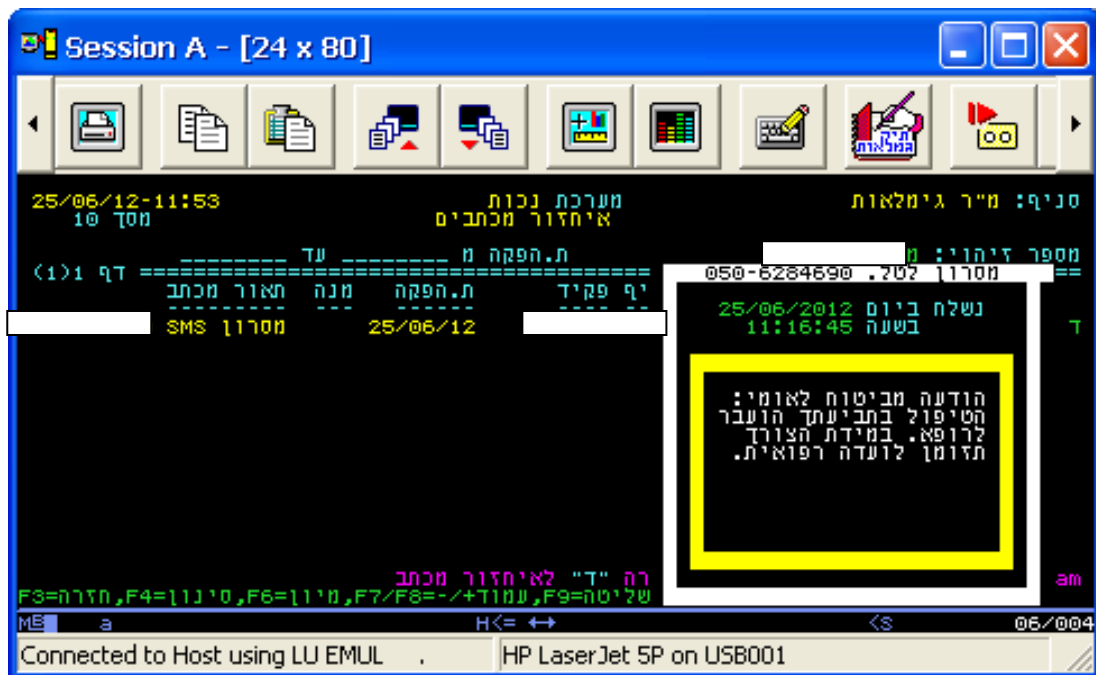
Session A - [24 x 80]

תיק גמלאות

25/06/12-11:53
מסך 10
מערכת נכות
איחזור מכתבים
סניף: מ"ר גימלאות

מספר זיהוי: מ
ת.הפקה מ ________ עד ________
(1)1 דף
מסרון לטל. 050-6284690

יף פקיד
ת.הפקה
מנה
תאור מכתב
25/06/12
מסרון SMS

נשלח ביום 25/06/2012
בשעה 11:16:45

הודעה מביטוח לאומי:
הטיפול בתביעתך הועבר
לרופא. במידת הצורך
תזומן לועדה רפואית.

ד

רה "ד" לאיחזור מכתב
am
F3=חזרה,F4=מיון,F6=סינון,F7/F8=-/+עמוד,F9=שליטה

MB a H<= ↔ <S 06/004

Connected to Host using LU EMUL .
HP LaserJet 5P on USB001